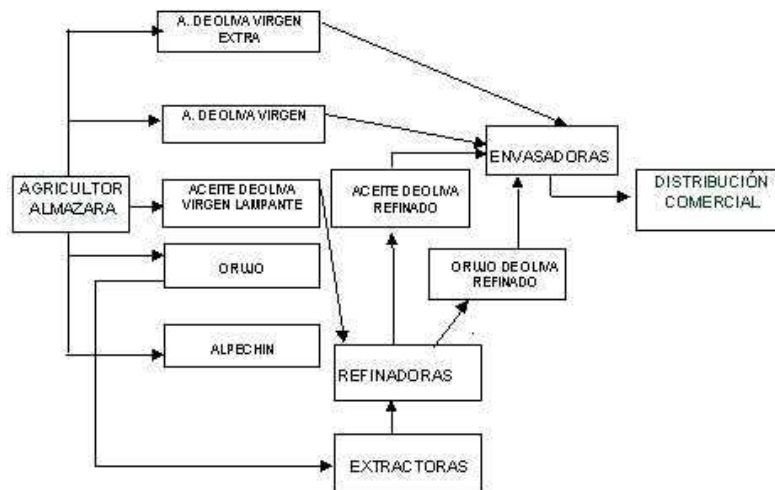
A. DE OLIVA VIRGEN EXTRA

A. DE OLIVA VIRGEN

AGRICULTOR ALMAZARA

ACEITE DE OLIVA VIRGEN LAMPANTE

ORUJO

ALPECHIN

ACEITE DE OLIVA REFINADO

ENVASADORAS

DISTRIBUCIÓN COMERCIAL

ORUJO DE OLIVA REFINADO

REFINADORAS

EXTRACTORAS